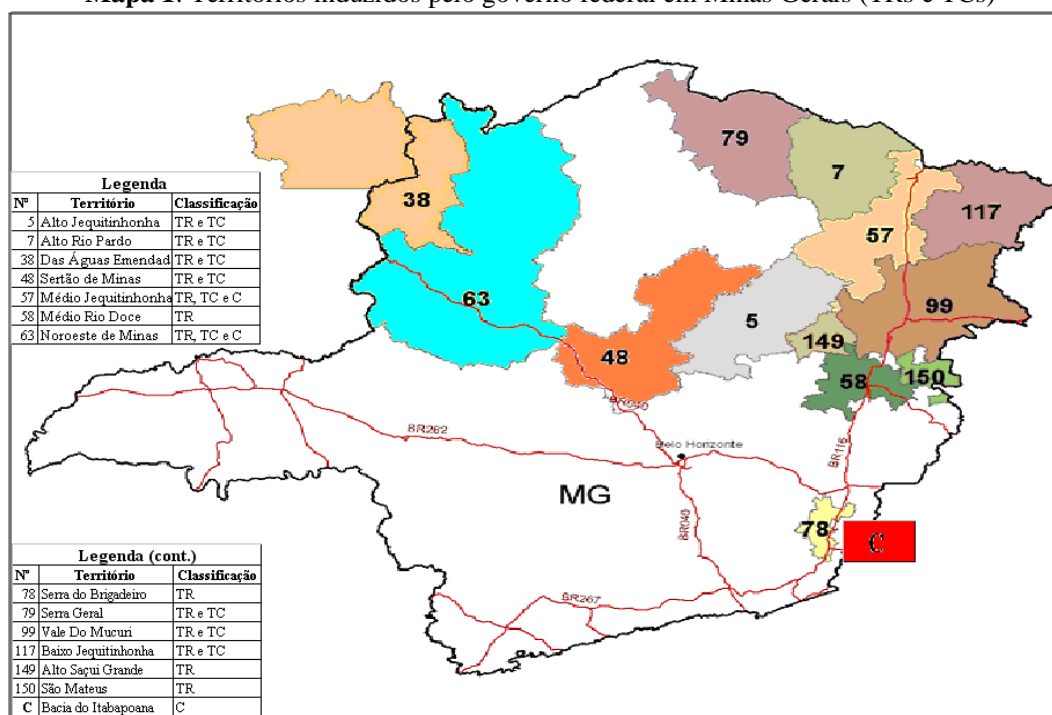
Mapa 1. Territórios induzidos pelo governo federal em Minas Gerais (TRs e TCs)

79
7
117
38
57
63
99
5
48
149
58
150
BR040
BR262
Belo Horizonte
BR116
MG
BR040
78
C
BR267

Legenda

| Nº | Território | Classificação |
|---|---|---|
| 5 | Alto Jequitinhonha | TR e TC |
| 7 | Alto Rio Pardo | TR e TC |
| 38 | Das Águas Emendad | TR e TC |
| 48 | Sertão de Minas | TR e TC |
| 57 | Médio Jequitinhonha | TR, TC e C |
| 58 | Médio Rio Doce | TR |
| 63 | Noroeste de Minas | TR, TC e C |

Legenda (cont.)

| Nº | Território | Classificação |
|---|---|---|
| 78 | Serra do Brigadeiro | TR |
| 79 | Serra Geral | TR e TC |
| 99 | Vale Do Mucuri | TR e TC |
| 117 | Baixo Jequitinhonha | TR e TC |
| 149 | Alto Saçui Grande | TR |
| 150 | São Mateus | TR |
| C | Bacia do Itabapoana | C |